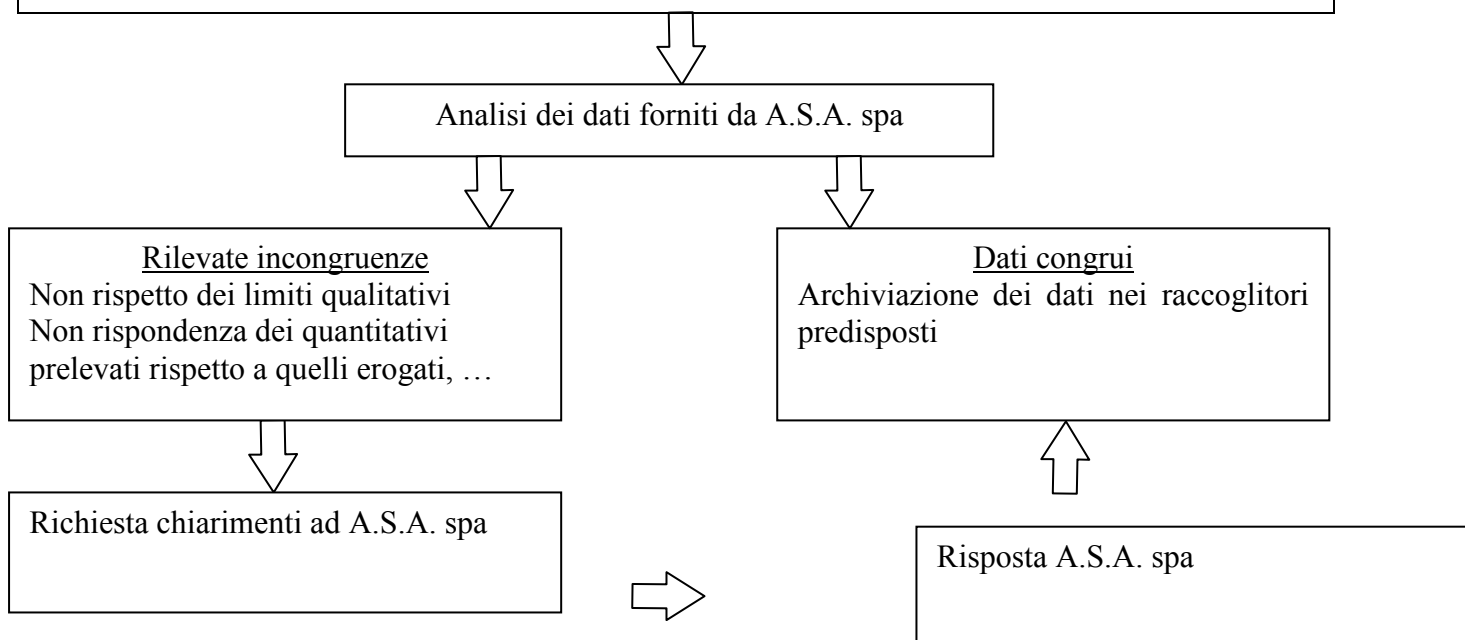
Analisi dei dati forniti da A.S.A. spa

Rilevate incongruenze
Non rispetto dei limiti qualitativi
Non rispondenza dei quantitativi prelevati rispetto a quelli erogati, …

Dati congrui
Archiviazione dei dati nei raccoglitori predisposti

Richiesta chiarimenti ad A.S.A. spa

Risposta A.S.A. spa